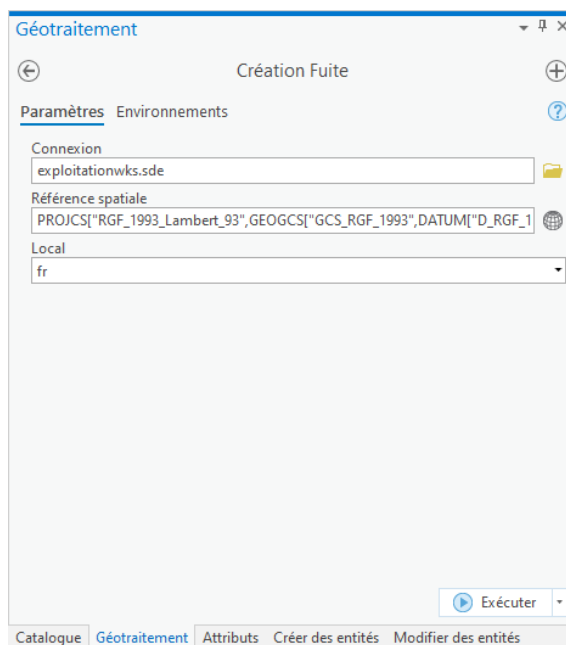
Géotraitement

Création Fuite

Paramètres Environnements

Connexion
exploitationwks.sde

Référence spatiale
PROJCS["RGF_1993_Lambert_93",GEOGCS["GCS_RGF_1993",DATUM["D_RGF_1

Local
fr

Exécuter

Catalogue Géotraitement Attributs Créer des entités Modifier des entités